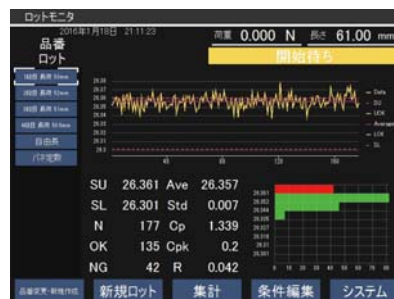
ロットモニタ

2016年1月18日 21:11:23

荷重 0.000 N 長さ 61.00 mm

品番

ロット

開始待ち

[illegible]

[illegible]

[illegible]

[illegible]

自由長

バネ定数

Data

SU

UCK

Average

LCK

SL

SU 26.361 Ave 26.357

SL 26.301 Std 0.007

N 177 Cp 1.339

OK 135 Cpk 0.2

NG 42 R 0.042

品番変更・新規作成

新規ロット

集計

条件編集

システム